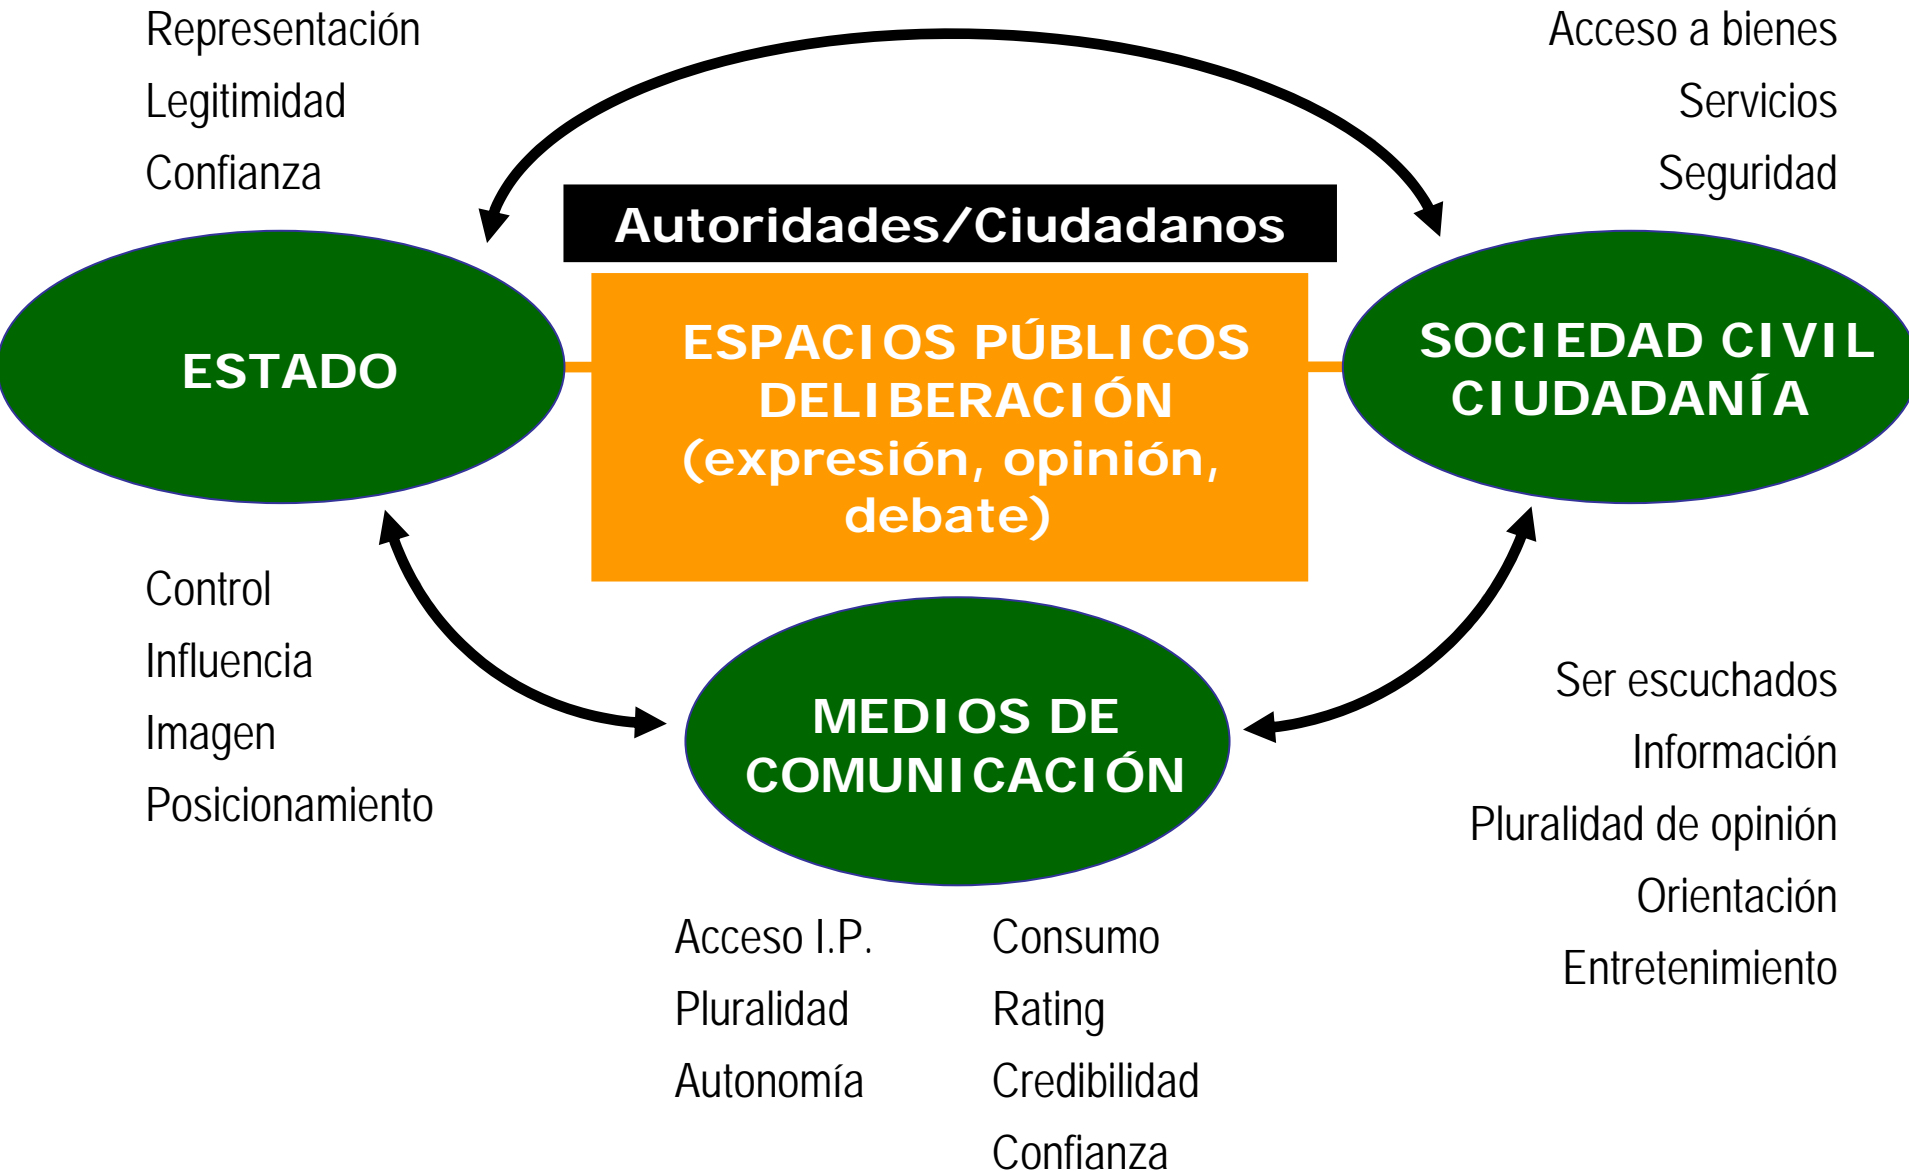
Representación
Legitimidad
Confianza

Acceso a bienes
Servicios
Seguridad

Autoridades/Ciudadanos

ESTADO

ESPACIOS PÚBLICOS
DELIBERACIÓN
(expresión, opinión, debate)

SOCIEDAD CIVIL
CIUDADANÍA

Control
Influencia
Imagen
Posicionamiento

MEDIOS DE COMUNICACIÓN

Ser escuchados
Información
Pluralidad de opinión
Orientación
Entretenimiento

Acceso I.P.
Pluralidad
Autonomía

Consumo
Rating
Credibilidad
Confianza